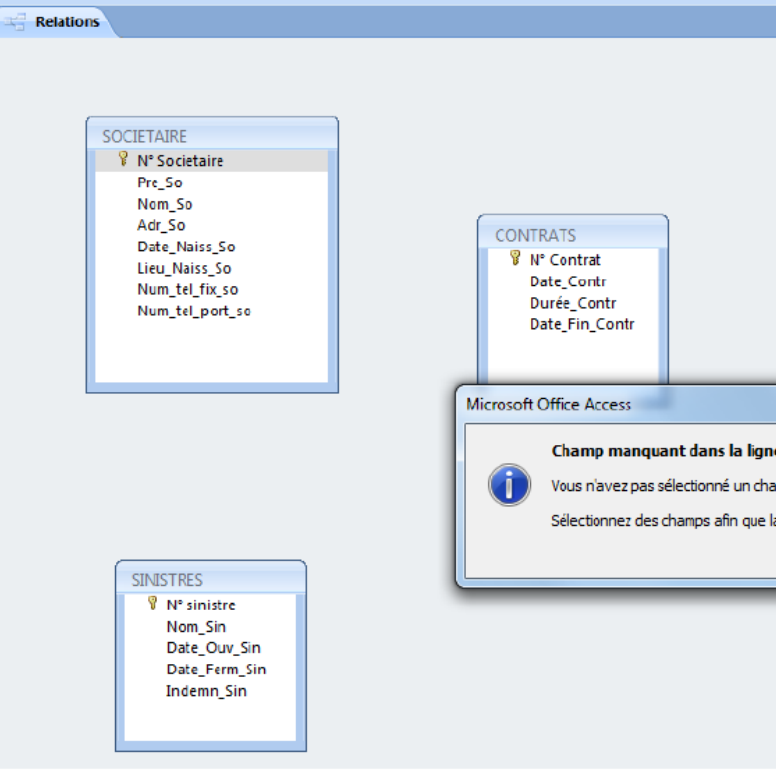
Relations

SOCIETAIRE
N° Societaire
Pre_So
Nom_So
Adr_So
Date_Naiss_So
Lieu_Naiss_So
Num_tel_fix_so
Num_tel_port_so

CONTRATS
N° Contrat
Date_Contr
Durée_Contr
Date_Fin_Contr

Microsoft Office Access
Champ manquant dans la ligne
Vous n'avez pas sélectionné un cha
Sélectionnez des champs afin que la

SINISTRES
N° sinistre
Nom_Sin
Date_Ouv_Sin
Date_Ferm_Sin
Indemn_Sin